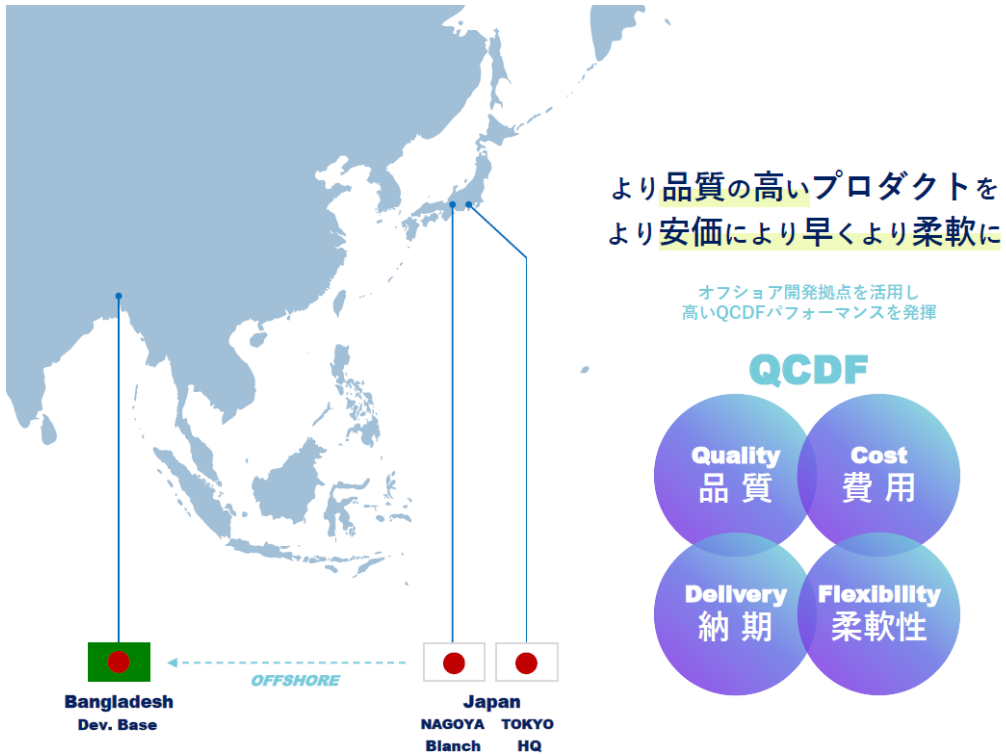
より品質の高いプロダクトを
より安価により早くより柔軟に

オフショア開発拠点を活用し
高いQCDFパフォーマンスを発揮

QCDF

Quality
品質

Cost
費用

Delivery
納期

Flexibility
柔軟性

OFFSHORE

Bangladesh
Dev. Base

Japan
NAGOYA
Blanch

TOKYO
HQ